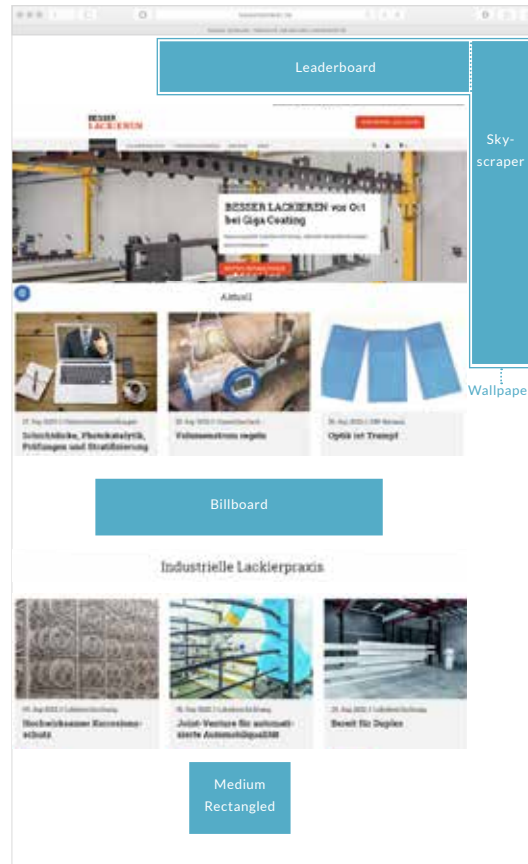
Leaderboard

Sky-scraper

Wallpaper

BESSER LACKIEREN

BESSER LACKIEREN vor Ort bei Giga Coating

Aktuell

Schichtdicke, Photokatalytik, Prüfungen und Stratifizierung

Volumenstrom regeln

Optik ist Trumpf

Billboard

Industrielle Lackierpraxis

Hochwirksamer Korrosionsschutz

Joint-Venture für automatisierte Automobilqualität

Bereit für Duplex

Medium Rectangled